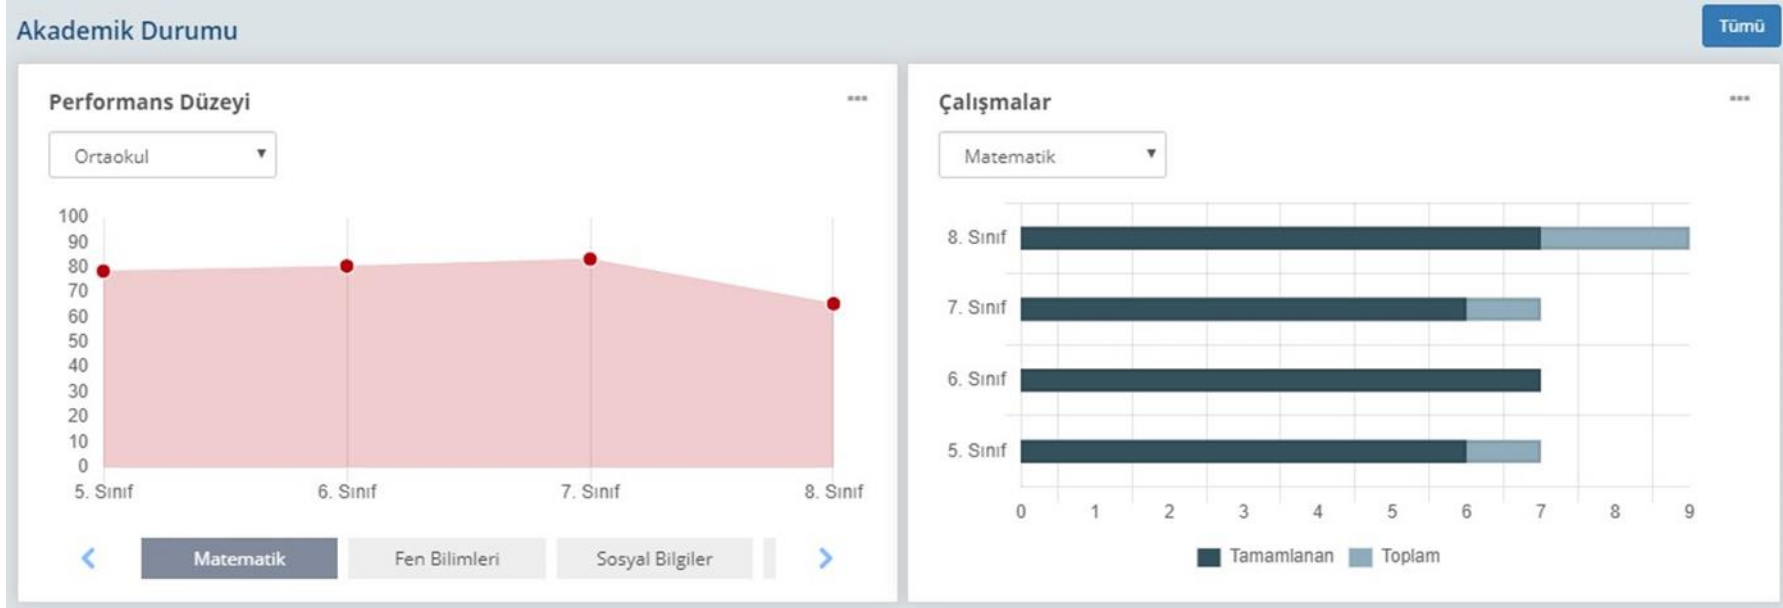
Akademik Durumu

Tümü

Performans Düzeyi

...

Ortaokul

100
90
80
70
60
50
40
30
20
10
0

5. Sınıf
6. Sınıf
7. Sınıf
8. Sınıf

‹ Matematik Fen Bilimleri Sosyal Bilgiler ›

Çalışmalar

...

Matematik

8. Sınıf
7. Sınıf
6. Sınıf
5. Sınıf

0 1 2 3 4 5 6 7 8 9

Tamamlanan Toplam